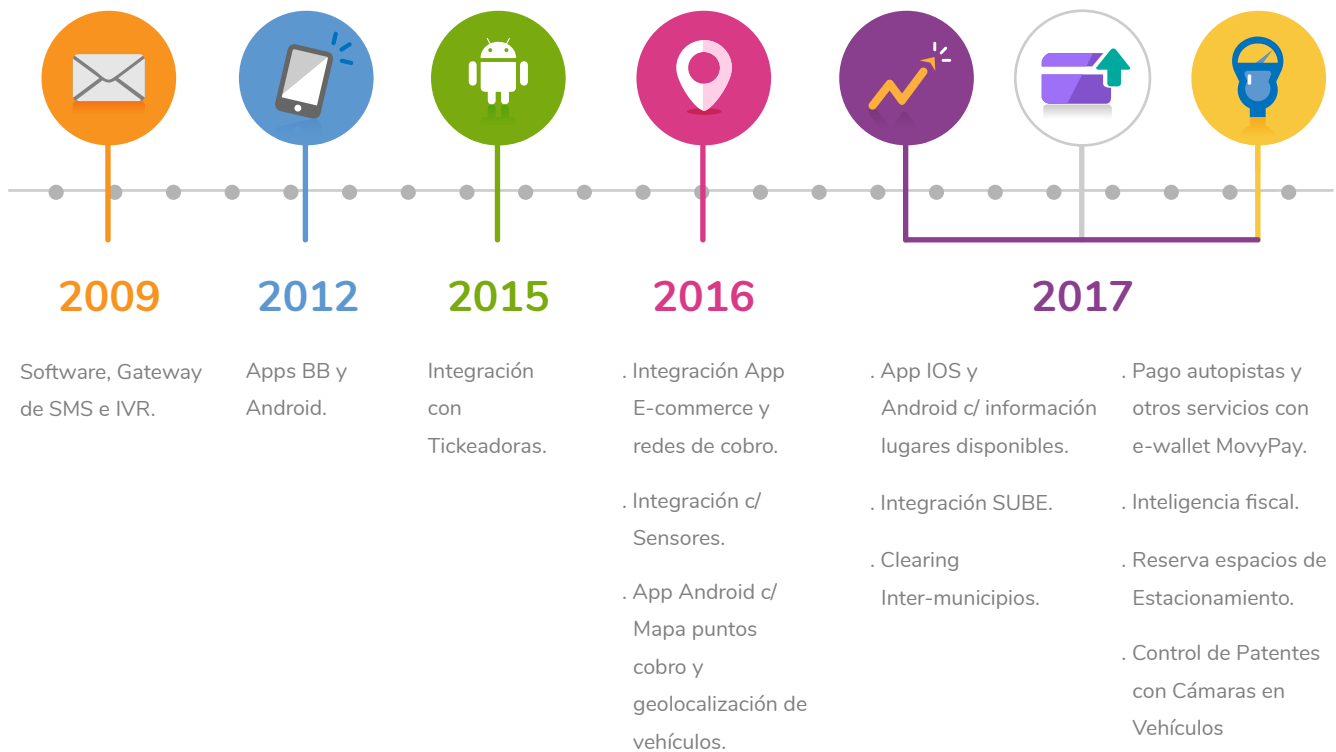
2009

Software, Gateway de SMS e IVR.

2012

Apps BB y Android.

2015

Integración con Tickeadoras.

2016

. Integración App E-commerce y redes de cobro.

. Integración c/ Sensores.

. App Android c/ Mapa puntos cobro y geolocalización de vehículos.

2017

. App IOS y Android c/ información lugares disponibles.

. Integración SUBE.

. Clearing Inter-municipios.

. Pago autopistas y otros servicios con e-wallet MovyPay.

. Inteligencia fiscal.

. Reserva espacios de Estacionamiento.

. Control de Patentes con Cámaras en Vehículos